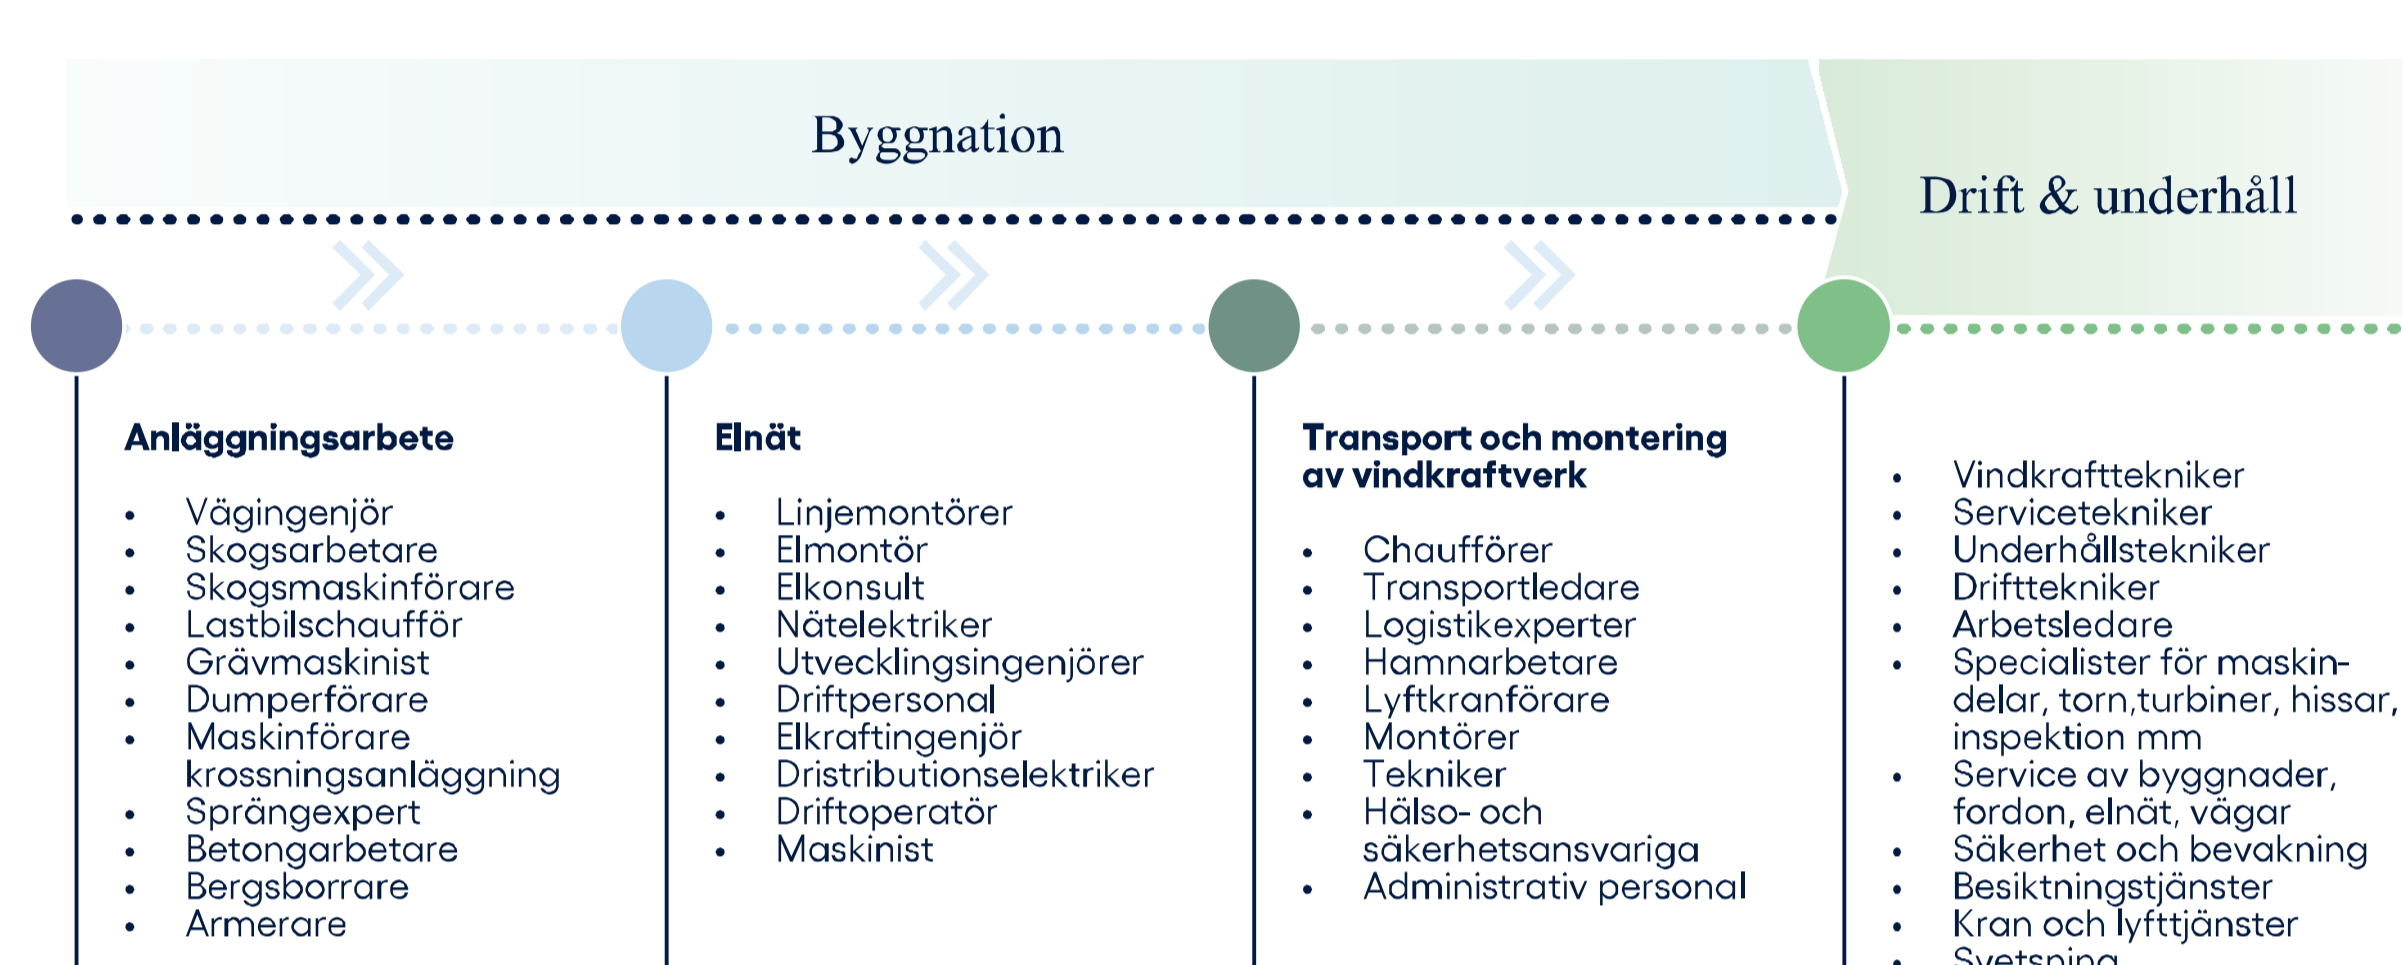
Byggnation

Drift & underhåll

**Anläggningsarbete**

- Vägingenjör
- Skogsarbetare
- Skogsmaskinförare
- Lastbilschaufför
- Grävmaskinist
- Dumperförare
- Maskinförare krossningsanläggning
- Sprängexpert
- Betongarbetare
- Bergsborrare
- Armerare

**Elnät**

- Linjemontörer
- Elmontör
- Elkonsult
- Nätelektriker
- Utvecklingsingenjörer
- Driftpersonal
- Elkraftingenjör
- Distributionselektriker
- Driftoperatör
- Maskinist

**Transport och montering av vindkraftverk**

- Chaufförer
- Transportledare
- Logistikexperter
- Hamnarbetare
- Lyftkranförare
- Montörer
- Tekniker
- Hälso- och säkerhetsansvariga
- Administrativ personal

- Vindkrafttekniker
- Servicetekniker
- Underhållstekniker
- Drifttekniker
- Arbetsledare
- Specialister för maskin-delar, torn,turbiner, hissar, inspektion mm
- Service av byggnader, fordon, elnät, vägar
- Säkerhet och bevakning
- Besiktningstjänster
- Kran och lyfttjänster
- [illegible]